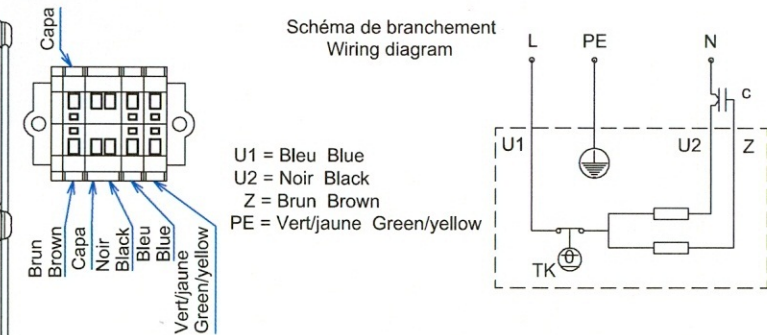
Capa

Brun
Brown
Capa
Noir
Black
Bleu
Blue
Vert/jaune
Green/yellow

Schéma de branchement
Wiring diagram

U1 = Bleu Blue
U2 = Noir Black
Z = Brun Brown
PE = Vert/jaune Green/yellow

L
PE
N
c
U1
U2
Z
TK